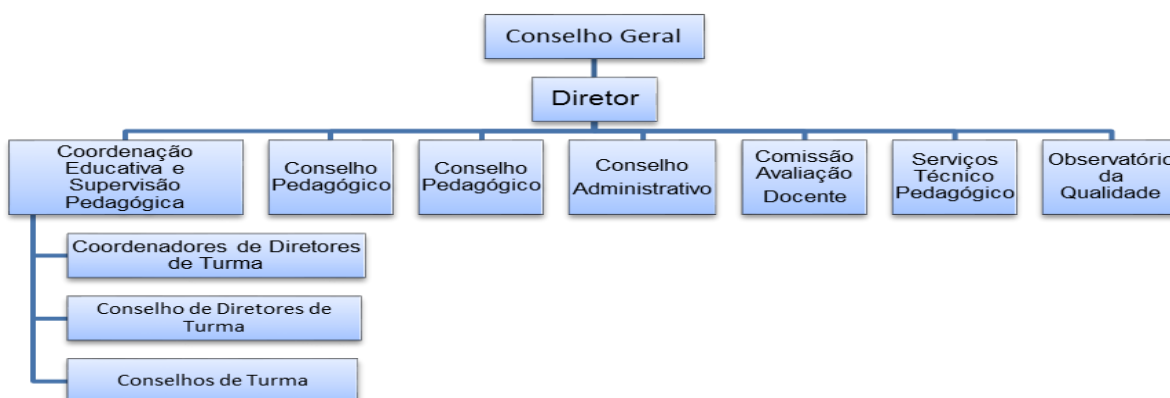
Conselho Geral

Diretor

Coordenação Educativa e Supervisão Pedagógica

Conselho Pedagógico

Conselho Pedagógico

Conselho Administrativo

Comissão Avaliação Docente

Serviços Técnico Pedagógico

Observatório da Qualidade

Coordenadores de Diretores de Turma

Conselho de Diretores de Turma

Conselhos de Turma